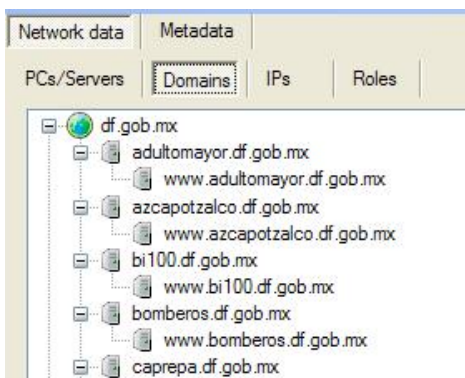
Network data | Metadata

PCs/Servers | Domains | IPs | Roles

df.gob.mx
adultomayor.df.gob.mx
www.adultomayor.df.gob.mx
azcapotzalco.df.gob.mx
www.azcapotzalco.df.gob.mx
bi100.df.gob.mx
www.bi100.df.gob.mx
bomberos.df.gob.mx
www.bomberos.df.gob.mx
caprepa.df.gob.mx